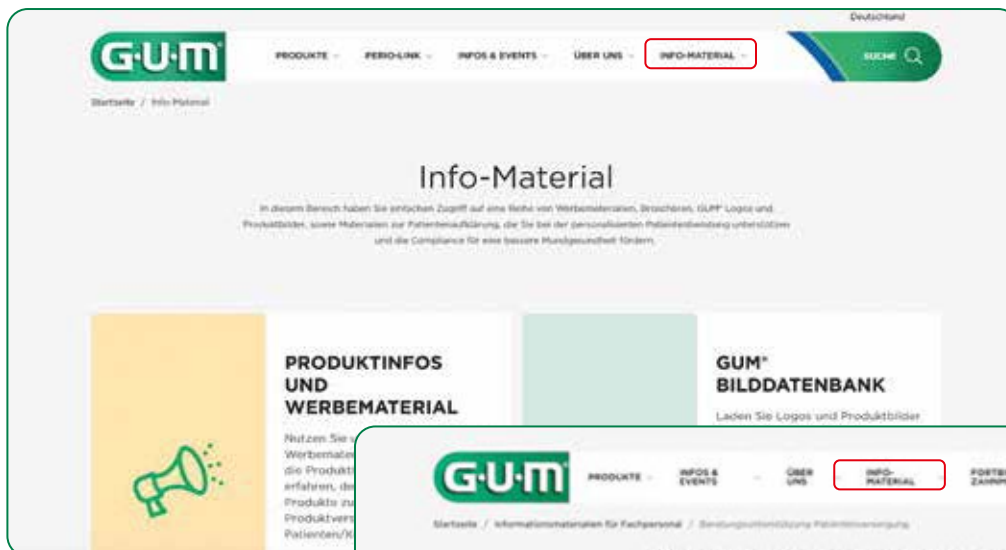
Deutschland

G·U·M

PRODUKTE PERIO-LINK INFOS & EVENTS ÜBER UNS INFO-MATERIAL SUCHE

Startseite / Info-Material

Info-Material

In diesem Bereich haben Sie einfachen Zugriff auf eine Reihe von Werbematerialien, Broschüren, GUM® Logos und Produktbilder, sowie Materialien zur Patientenaufklärung, die Sie bei der personalisierten Patientenberatung unterstützen und die Compliance für eine bessere Mundgesundheit fördern.

PRODUKTINFOS UND WERBEMATERIAL

Nutzen Sie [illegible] Werbemater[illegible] die Produkt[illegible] erfahren, de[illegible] Produkte zu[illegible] Produktvers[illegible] Patienten/K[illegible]

GUM® BILDDATENBANK

Laden Sie Logos und Produktbilder

G·U·M

PRODUKTE INFOS & EVENTS ÜBER UNS INFO-MATERIAL FORTB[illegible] ZAHNM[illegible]

Startseite / Informationsmaterialien für Fachpersonal / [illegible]